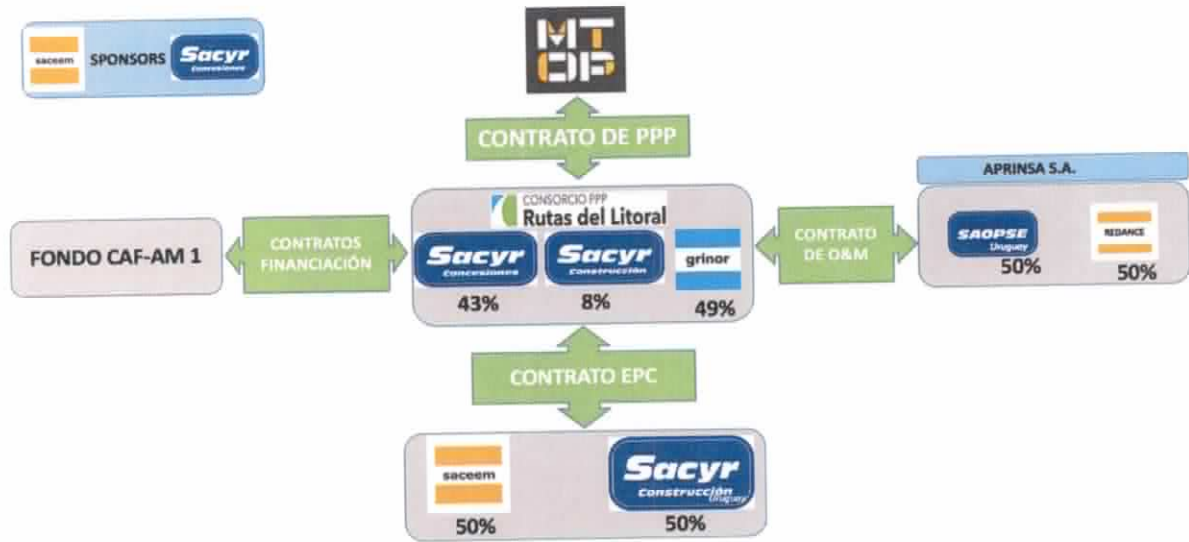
saceem SPONSORS Sacyr Concesiones

MT OP

CONTRATO DE PPP

APRINSA S.A.

CONSORCIO PPP
Rutas del Litoral

FONDO CAF-AM 1

CONTRATOS FINANCIACIÓN

Sacyr Concesiones
43%

Sacyr Construcción
8%

grinor
49%

CONTRATO DE O&M

SAOPSE Uruguay
50%

REDANCE
50%

CONTRATO EPC

saceem
50%

Sacyr Construcción Uruguay
50%